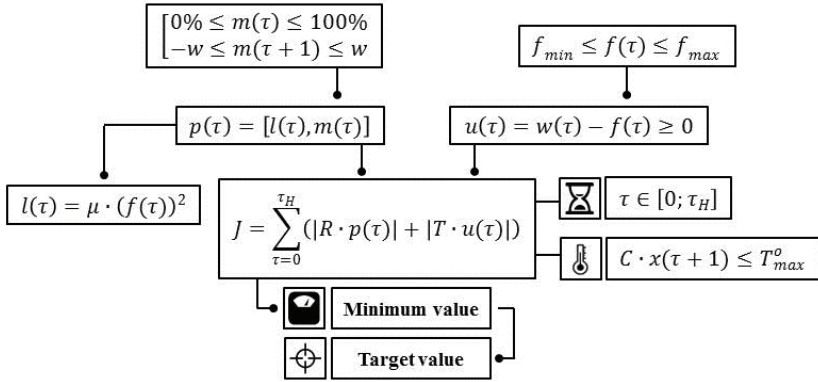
$\begin{bmatrix} 0\% \leq m(\tau) \leq 100\% \\ -w \leq m(\tau+1) \leq w \end{bmatrix}$

$f_{min} \leq f(\tau) \leq f_{max}$

$p(\tau) = [l(\tau), m(\tau)]$

$u(\tau) = w(\tau) - f(\tau) \geq 0$

$l(\tau) = \mu \cdot (f(\tau))^2$

$J = \sum_{\tau=0}^{\tau_H} (|R \cdot p(\tau)| + |T \cdot u(\tau)|)$

$\tau \in [0; \tau_H]$

$C \cdot x(\tau+1) \leq T^o_{max}$

Minimum value

Target value